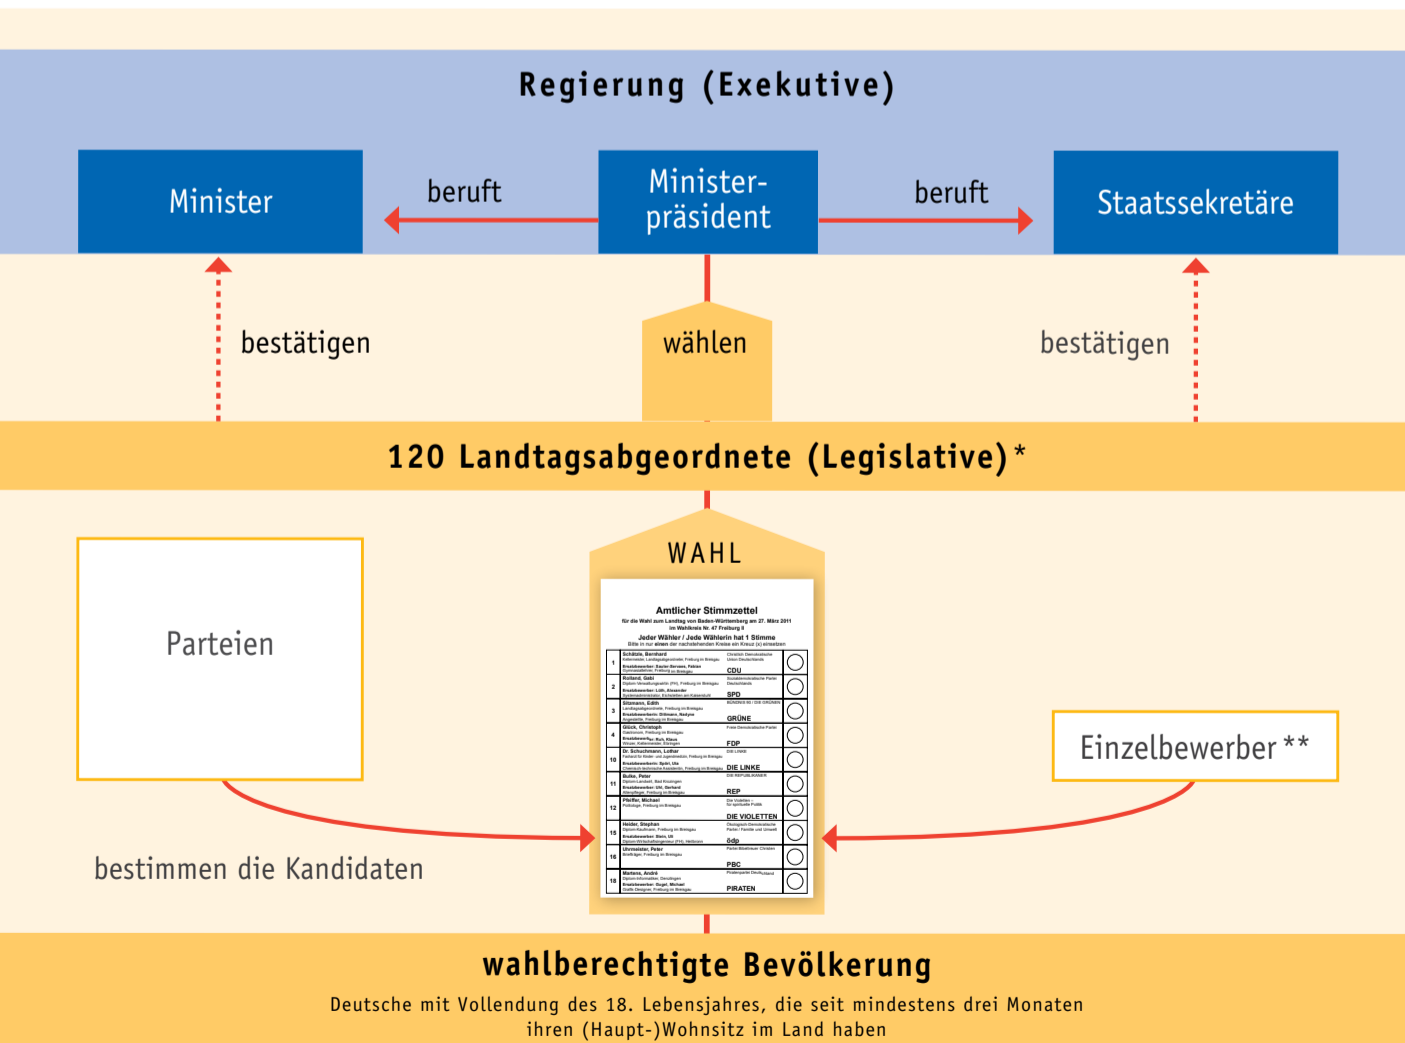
Regierung (Exekutive)

Minister

beruft

Minister-präsident

beruft

Staatssekretäre

bestätigen

wählen

bestätigen

120 Landtagsabgeordnete (Legislative)*

WAHL

Parteien

Amtlicher Stimmzettel

für die Wahl zum Landtag von Baden-Württemberg am 27. März 2011 im Wahlkreis Nr. 47 Freiburg II

Jeder Wähler / Jede Wählerin hat 1 Stimme

| 1 | Schätzle, Bernhard | CDU | ○ |
|---|---|---|---|
| 2 | Rolland, Gabi | SPD | ○ |
| 3 | Sitzmann, Edith | GRÜNE | ○ |
| 4 | Glück, Christoph | FDP | ○ |
| 10 | Dr. Schuchmann, Lothar | DIE LINKE | ○ |
| 11 | Bulke, Peter | REP | ○ |
| 12 | Pfeiffer, Michael | DIE VIOLETTEN | ○ |
| 15 | Helder, Stephan | ödp | ○ |
| 16 | Uhrmeister, Peter | PBC | ○ |
| 18 | Martens, André | PIRATEN | ○ |

Einzelbewerber **

bestimmen die Kandidaten

wahlberechtigte Bevölkerung

Deutsche mit Vollendung des 18. Lebensjahres, die seit mindestens drei Monaten ihren (Haupt-)Wohnsitz im Land haben